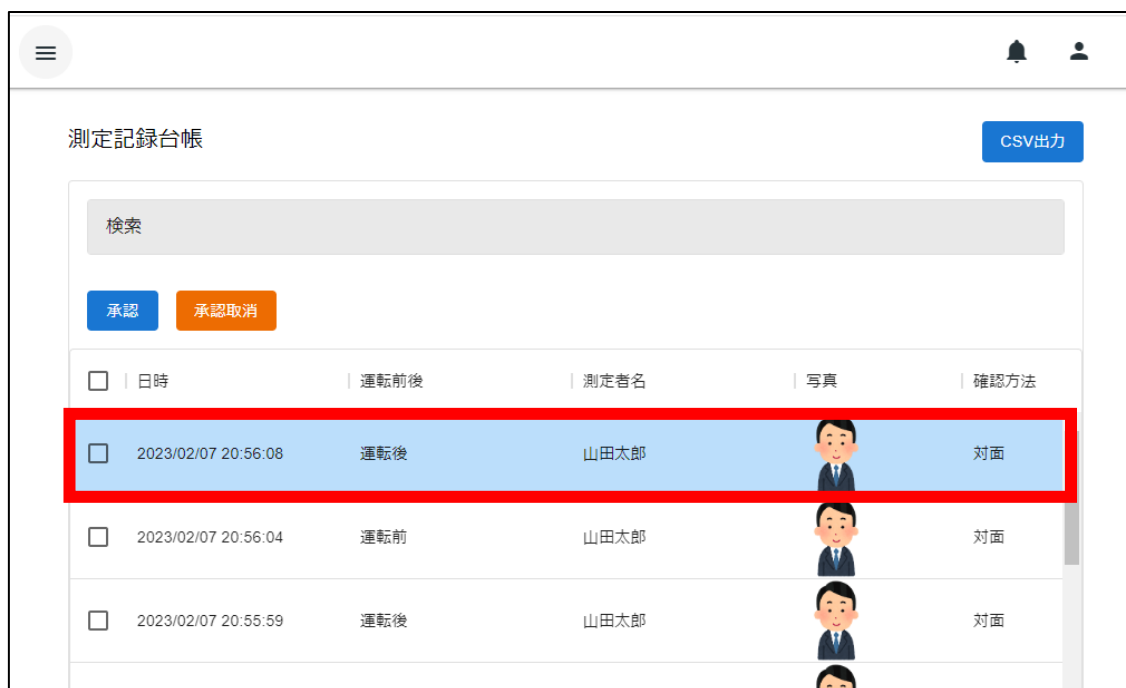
測定記録台帳

CSV出力

検索

承認 承認取消

| | 日時 | 運転前後 | 測定者名 | 写真 | 確認方法 |
|---|---|---|---|---|---|
| | 2023/02/07 20:56:08 | 運転後 | 山田太郎 | | 対面 |
| | 2023/02/07 20:56:04 | 運転前 | 山田太郎 | | 対面 |
| | 2023/02/07 20:55:59 | 運転後 | 山田太郎 | | 対面 |